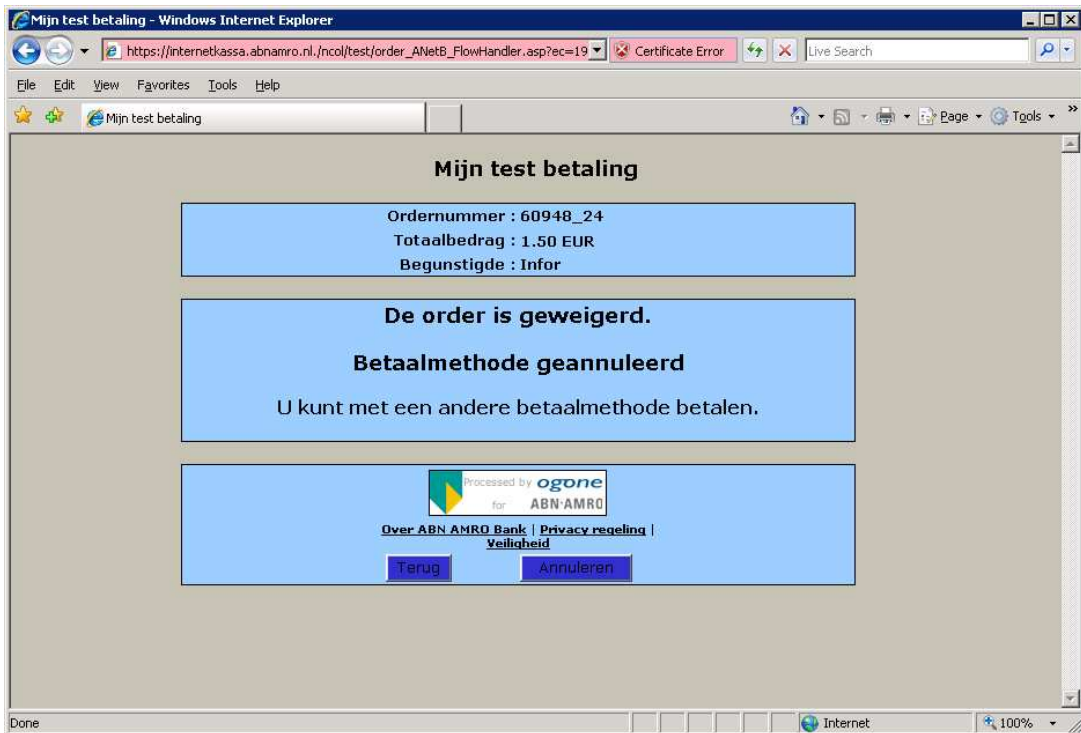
Mijn test betaling - Windows Internet Explorer

https://internetkassa.abnamro.nl./ncol/test/order_ANetB_FlowHandler.asp?ec=19

Certificate Error

Live Search

File Edit View Favorites Tools Help

Mijn test betaling

Page Tools

Mijn test betaling

Ordernummer : 60948_24
Totaalbedrag : 1.50 EUR
Begunstigde : Infor

De order is geweigerd.

Betaalmethode geannuleerd

U kunt met een andere betaalmethode betalen.

Processed by ogone for ABN·AMRO

Over ABN AMRO Bank | Privacy regeling | Veiligheid

Terug Annuleren

Done

Internet

100%